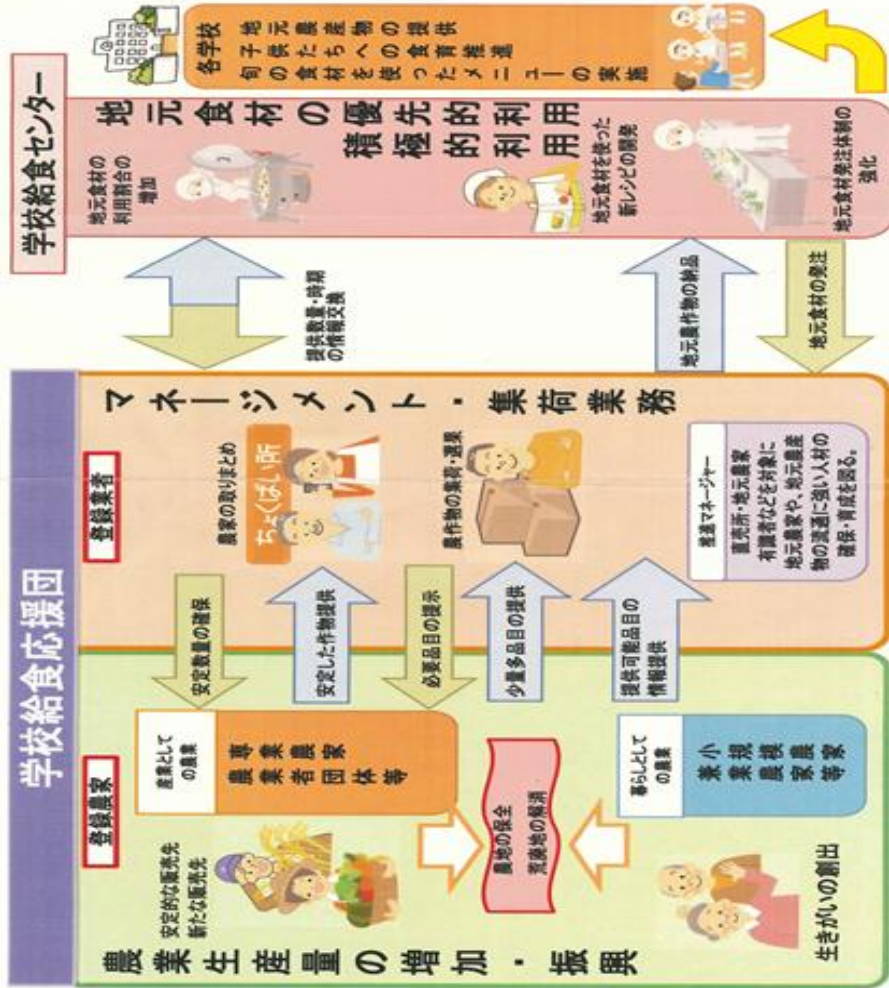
各学校
地元農産物の提供
子供たちへの食育推進
旬の食材を使ったメニューの実施

学校給食センター

地元食材の積極的利用
優先的利用

地元食材の利用割合の増加

地元食材を使った新レシピの開発

地元食材発注体制の強化

提供数量・時期の情報交換

地元農作物の納品

地元食材の発注

学校給食応援団

登録業者

マネージメント・集荷業務

農家の取りまとめ

ちょくばい所

農作物の集荷・選果

産直マネージャー
直売所・地元農業有識者などを対象に地元農家や、地元農産物の流通に強い人材の確保・育成を図る。

安定数量の確保

安定した作物提供

必要品目の提供

少量多品目の提供

提供可能品目の情報提供

登録農家

産業としての農業
専業農家
農業者団体等

暮らしとしての農業
小規模農家
兼業農家等

農地の保全
荒廃地の解消

安定的な販売先
新たな販売先

生きがいの創出

農業生産量の増加・振興